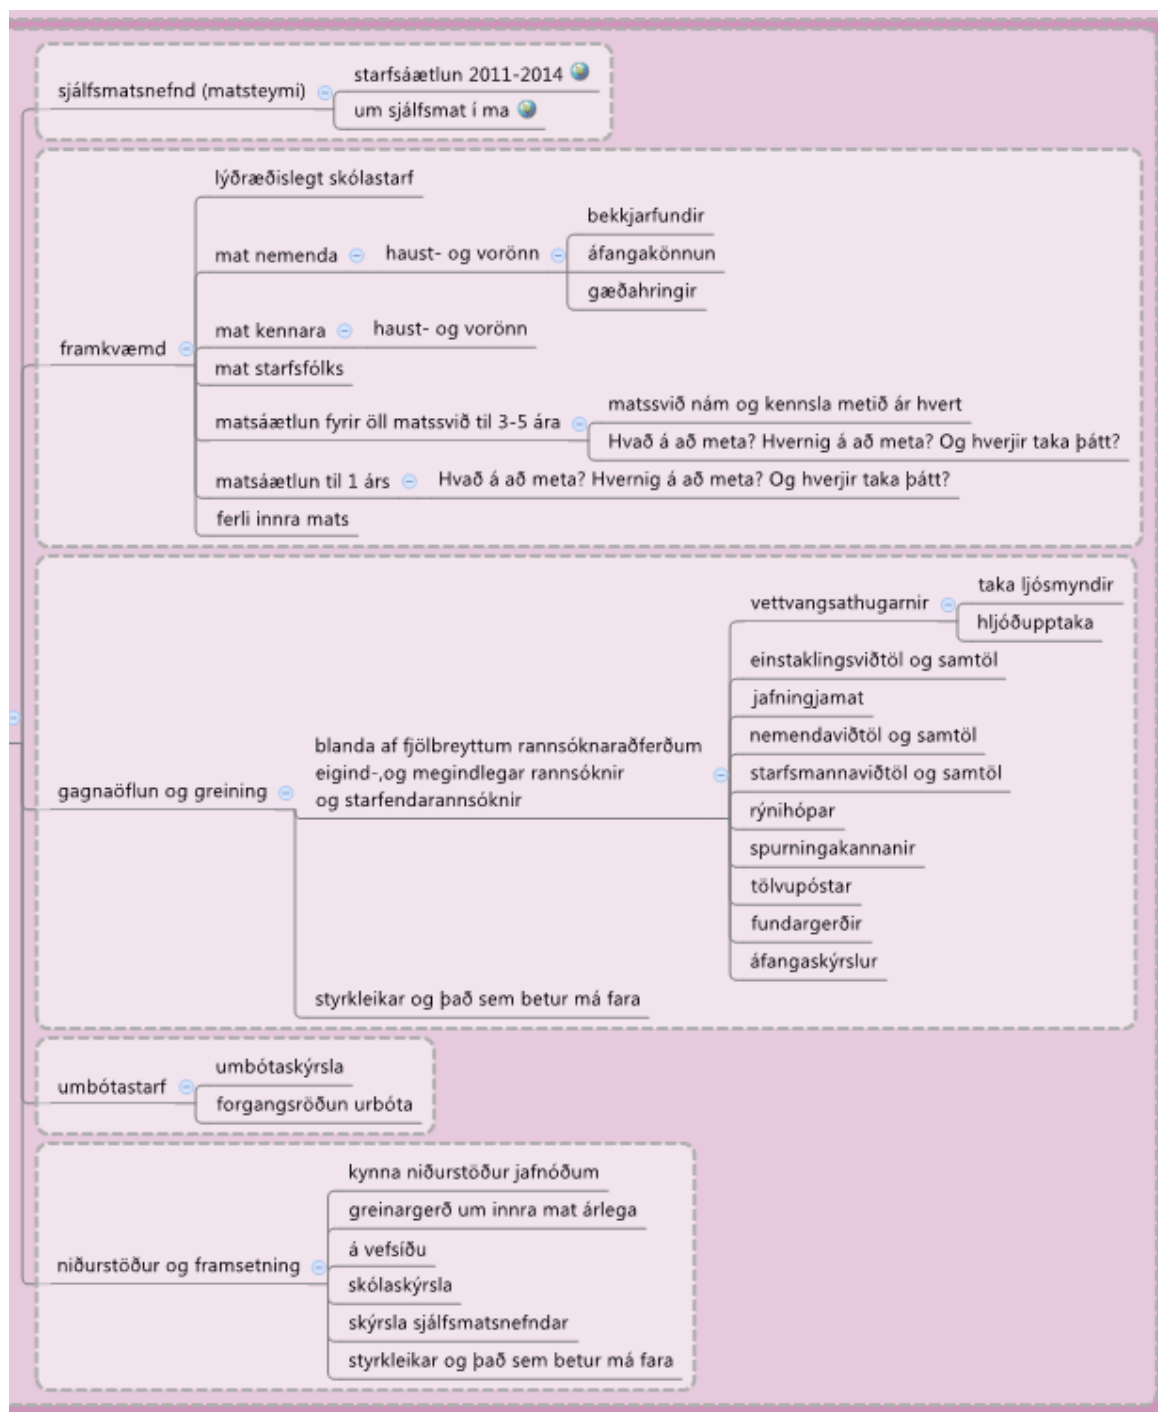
sjálfsmatsnefnd (matsteymi)
starfsáætlun 2011-2014
um sjálfsmat í ma

framkvæmd
lýðræðislegt skólastarf
mat nemenda
haust- og vorönn
bekkjarfundir
áfangakönnun
gæðahringir
mat kennara
haust- og vorönn
mat starfsfólks
matsáætlun fyrir öll matssvið til 3-5 ára
matssvið nám og kennsla metið ár hvert
Hvað á að meta? Hvernig á að meta? Og hverjir taka þátt?
matsáætlun til 1 árs
Hvað á að meta? Hvernig á að meta? Og hverjir taka þátt?
ferli innra mats

gagnaöflun og greining
blanda af fjölbreyttum rannsóknaraðferðum eigind-,og megindlegar rannsóknir og starfendarannsóknir
vettvangsathugarnir
taka ljósmyndir
hljóðupptaka
einstaklingsviðtöl og samtöl
jafningjamat
nemendaviðtöl og samtöl
starfsmannaviðtöl og samtöl
rýnihópar
spurningakannanir
tölvupóstar
fundargerðir
áfangaskýrslur
styrkleikar og það sem betur má fara

umbótastarf
umbótaskýrsla
forgangsröðun urbóta

niðurstöður og framsetning
kynna niðurstöður jafnóðum
greinargerð um innra mat árlega
á vefsíðu
skólaskýrsla
skýrsla sjálfsmatsnefndar
styrkleikar og það sem betur má fara